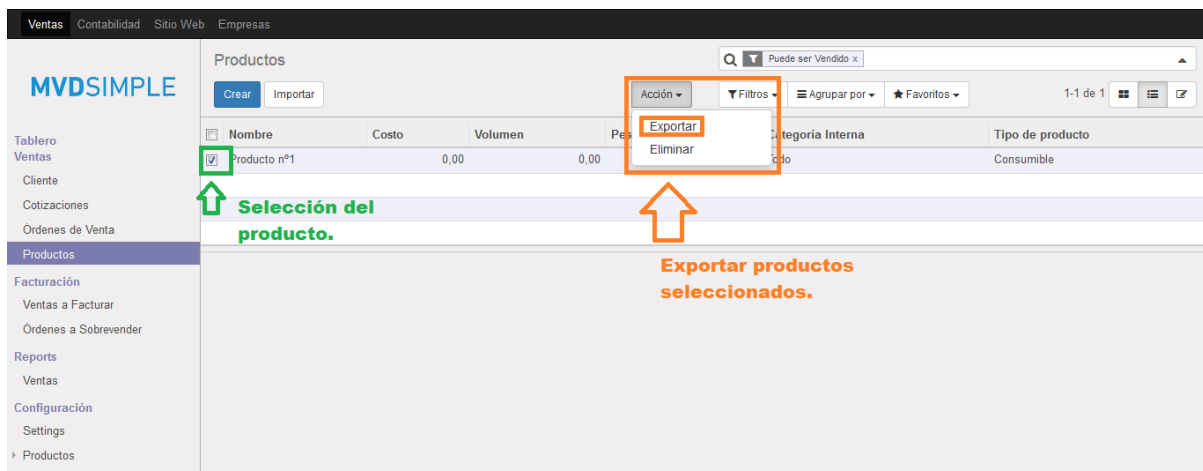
Ventas Contabilidad Sitio Web Empresas

MVDSIMPLE

Tablero
Ventas
Cliente
Cotizaciones
Órdenes de Venta
Productos
Facturación
Ventas a Facturar
Órdenes a Sobrevender
Reports
Ventas
Configuración
Settings
Productos

Productos

Puede ser Vendido x

Crear Importar

Acción Filtros Agrupar por Favoritos 1-1 de 1

Exportar
Eliminar

| Nombre | Costo | Volumen | Pe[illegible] | Categoría Interna | Tipo de producto |
|---|---|---|---|---|---|
| Producto nº1 | 0,00 | 0,00 | | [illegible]odo | Consumible |

Selección del producto.

Exportar productos seleccionados.